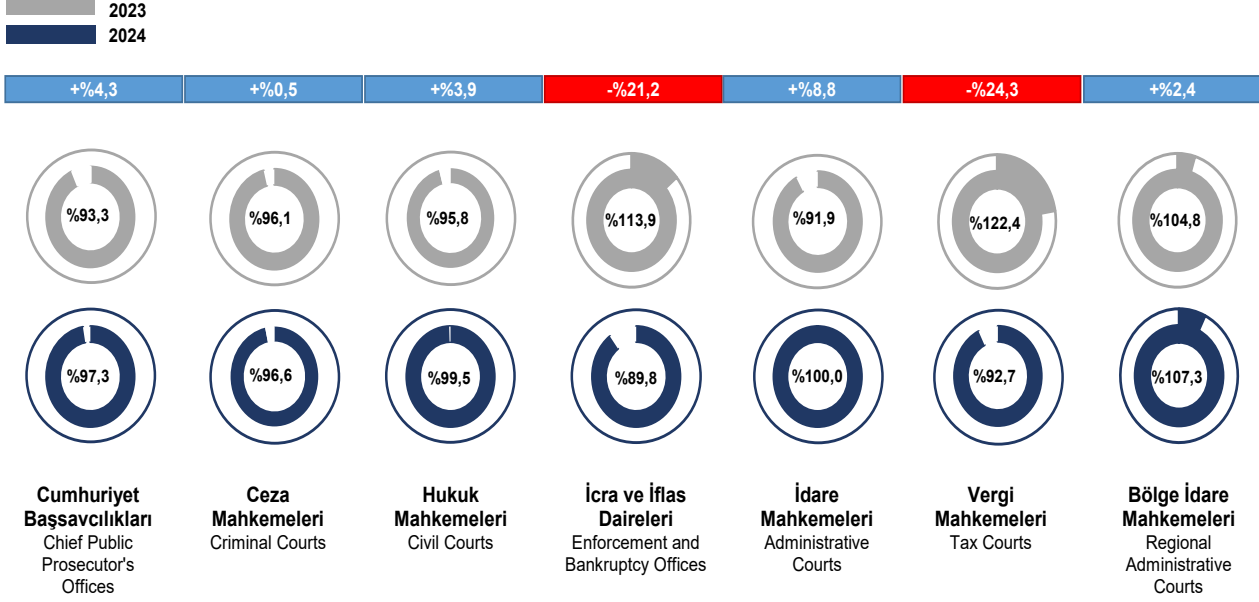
2023
2024

| +%4,3 | +%0,5 | +%3,9 | -%21,2 | +%8,8 | -%24,3 | +%2,4 |
|---|---|---|---|---|---|---|
| %93,3 | %96,1 | %95,8 | %113,9 | %91,9 | %122,4 | %104,8 |
| %97,3 | %96,6 | %99,5 | %89,8 | %100,0 | %92,7 | %107,3 |
| **Cumhuriyet Başsavcılıkları** Chief Public Prosecutor's Offices | **Ceza Mahkemeleri** Criminal Courts | **Hukuk Mahkemeleri** Civil Courts | **İcra ve İflas Daireleri** Enforcement and Bankruptcy Offices | **İdare Mahkemeleri** Administrative Courts | **Vergi Mahkemeleri** Tax Courts | **Bölge İdare Mahkemeleri** Regional Administrative Courts |